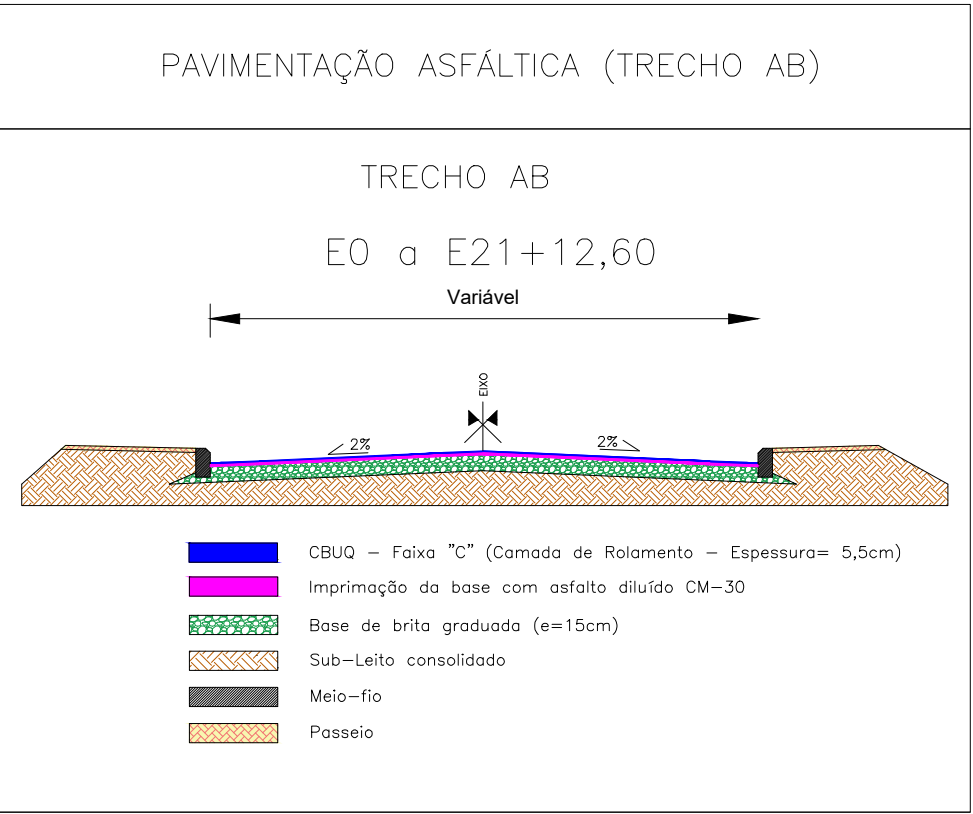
PAVIMENTAÇÃO ASFÁLTICA (TRECHO AB)

TRECHO AB

E0 a E21+12,60

Variável

EIXO

2%

2%

CBUQ – Faixa "C" (Camada de Rolamento – Espessura= 5,5cm)

Imprimação da base com asfalto diluído CM–30

Base de brita graduada (e=15cm)

Sub–Leito consolidado

Meio–fio

Passeio